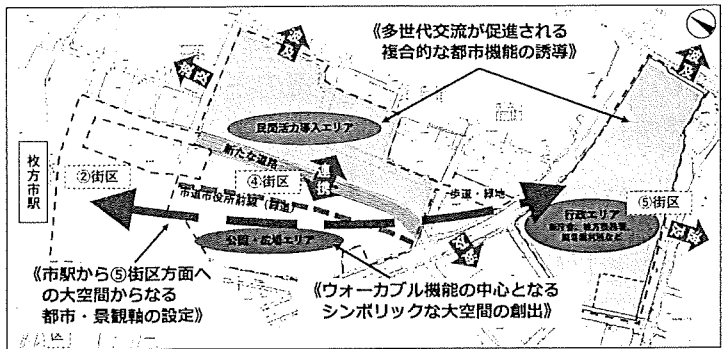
《多世代交流が促進される
複合的な都市機能の誘導》

波及

波及

波及

波及

波及

民間活力導入エリア

新たな道路

連携

枚方市駅

②街区

④街区

市道市役所前線（拡幅）

歩道・緑地

行政エリア

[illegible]

⑤街区

公園・広場エリア

《市駅から⑤街区方面への大空間からなる都市・景観軸の設定》

《ウォーカブル機能の中心となるシンボリックな大空間の創出》